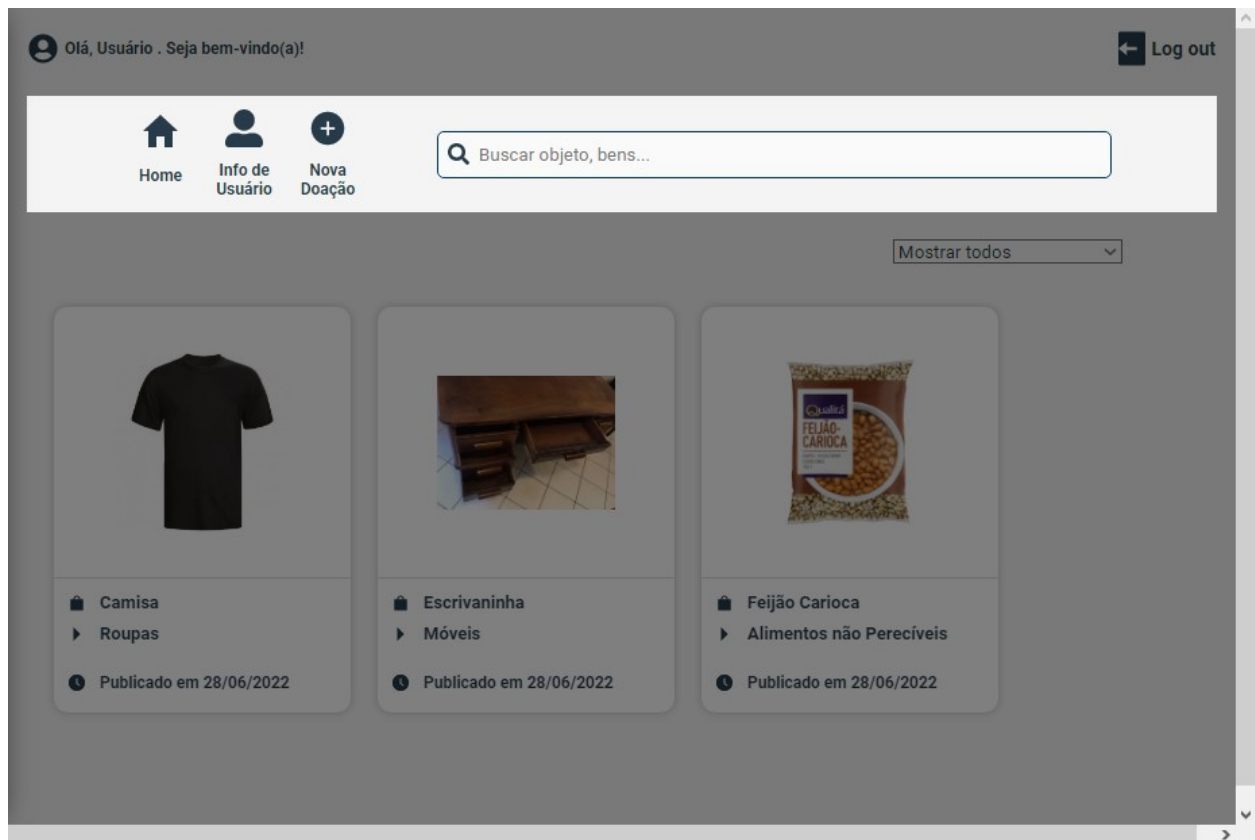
Olá, Usuário . Seja bem-vindo(a)!

Log out

Home

Info de Usuário

Nova Doação

Buscar objeto, bens...

Mostrar todos

Camisa
Roupas
Publicado em 28/06/2022

Escrivaninha
Móveis
Publicado em 28/06/2022

Qualitá
FEIJÃO-CARIOCA

Feijão Carioca
Alimentos não Perecíveis
Publicado em 28/06/2022